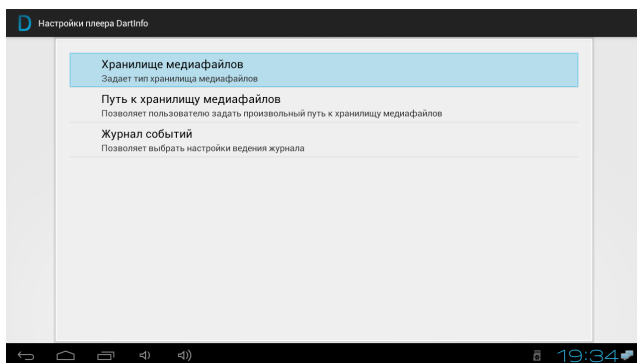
Настройки плеера DartInfo

Хранилище медиафайлов
Задает тип хранилища медиафайлов

Путь к хранилищу медиафайлов
Позволяет пользователю задать произвольный путь к хранилищу медиафайлов

Журнал событий
Позволяет выбрать настройки ведения журнала

19:34